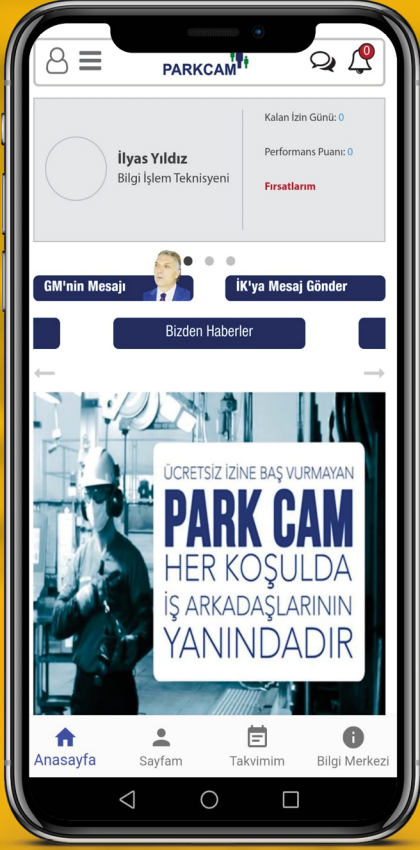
PARKCAM

0

İlyas Yıldız
Bilgi İşlem Teknisyeni

Kalan İzin Günü: 0

Performans Puanı: 0

Fırsatlarım

GM'nin Mesajı

İK'ya Mesaj Gönder

Bizden Haberler

ÜCRETSİZ İZİNE BAŞ VURMAYAN
PARK CAM
HER KOŞULDA
İŞ ARKADAŞLARININ
YANINDADIR

Anasayfa
Sayfam
Takvimim
Bilgi Merkezi